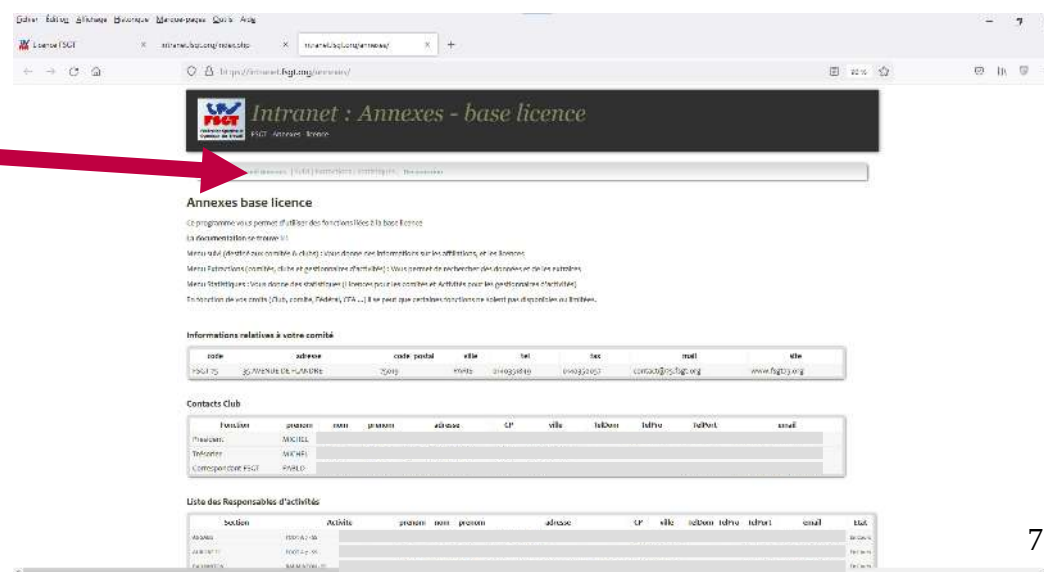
Fichier Édition Affichage Historique Marque-pages Outils Aide

Licence FSGT | intranet.fsgt.org/index.php | intranet.fsgt.org/annexes/

https://intranet.fsgt.org/annexes/

Intranet : Annexes - base licence

FSGT - Annexes - licence

Accueil annexes | Suivi | Extractions | Statistiques | Déconnexion

Annexes base licence

Ce programme vous permet d'utiliser des fonctionnalités à la base licence

La documentation se trouve ici

Menu suivi (destiné aux comités & clubs) : Vous donne des informations sur les affiliations, et les licences

Menu Extractions (comités, clubs et gestionnaires d'activités) : Vous permet de rechercher des données et de les extraire

Menu Statistiques : Vous donne des statistiques (Licences pour les comités et Activités pour les gestionnaires d'activités)

En fonction de vos droits (Club, comité, Fédéral, CFA ...) il se peut que certaines fonctions ne soient pas disponibles ou limitées.

Informations relatives à votre comité

| code | adresse | code postal | ville | tel | fax | mail | site |
|---|---|---|---|---|---|---|---|
| FSGT 75 | 35 AVENUE DE FLANDRE | 75019 | PARIS | 0140352610 | 0140352657 | contact@75.fsgt.org | www.fsgt75.org |

Contacts Club

| Fonction | prenom | nom | prenom | adresse | CP | ville | telDom | telPro | telPort | email |
|---|---|---|---|---|---|---|---|---|---|---|
| Président | MICHEL | | | | | | | | | |
| Trésorier | MICHEL | | | | | | | | | |
| Correspondant FSGT | PABLO | | | | | | | | | |

Liste des Responsables d'activités

| Section | Activite | prenom | nom | prenom | adresse | CP | ville | telDom | telPro | telPort | email | Lic |
|---|---|---|---|---|---|---|---|---|---|---|---|---|
| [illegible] | FOOT A 11 | | | | | | | | | | | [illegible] |
| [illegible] | FOOT A 11 | | | | | | | | | | | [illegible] |
| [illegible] | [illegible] | | | | | | | | | | | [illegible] |

7